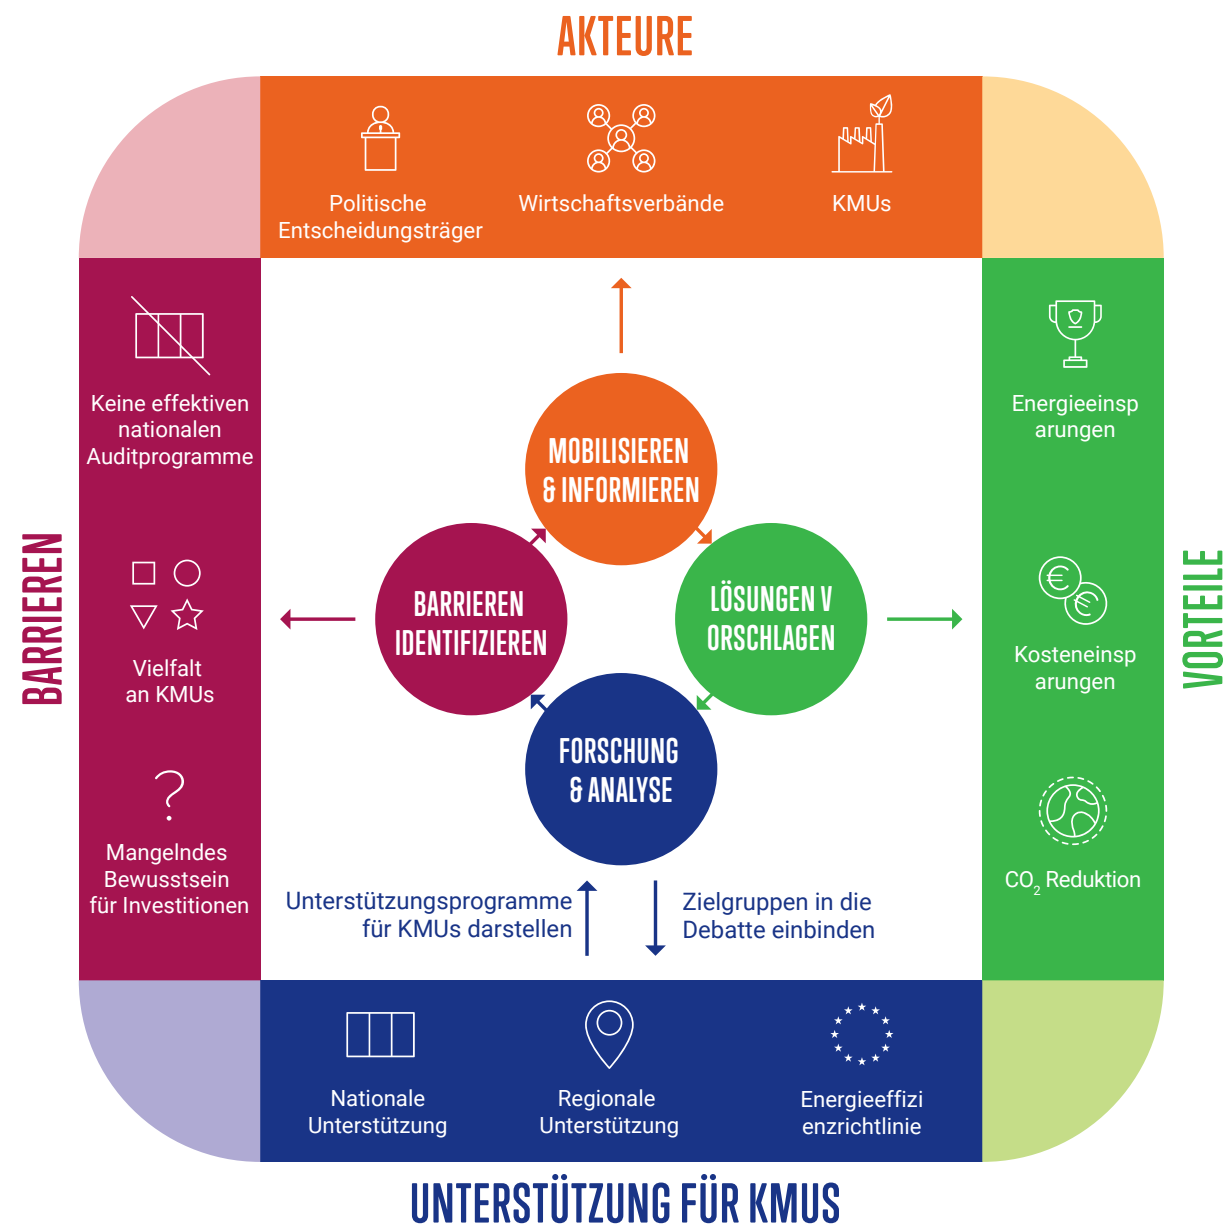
AKTEURE

Politische Entscheidungsträger

Wirtschaftsverbände

KMUs

BARRIEREN

Keine effektiven nationalen Auditprogramme

Vielfalt an KMUs

Mangelndes Bewusstsein für Investitionen

MOBILISIEREN & INFORMIEREN

BARRIEREN IDENTIFIZIEREN

LÖSUNGEN V ORSCHLAGEN

FORSCHUNG & ANALYSE

Unterstützungsprogramme für KMUs darstellen

Zielgruppen in die Debatte einbinden

VORTEILE

Energieeinsp arungen

Kosteneinsp arungen

$CO_2$ Reduktion

Nationale Unterstützung

Regionale Unterstützung

Energieeffizi enzrichtlinie

UNTERSTÜTZUNG FÜR KMUS